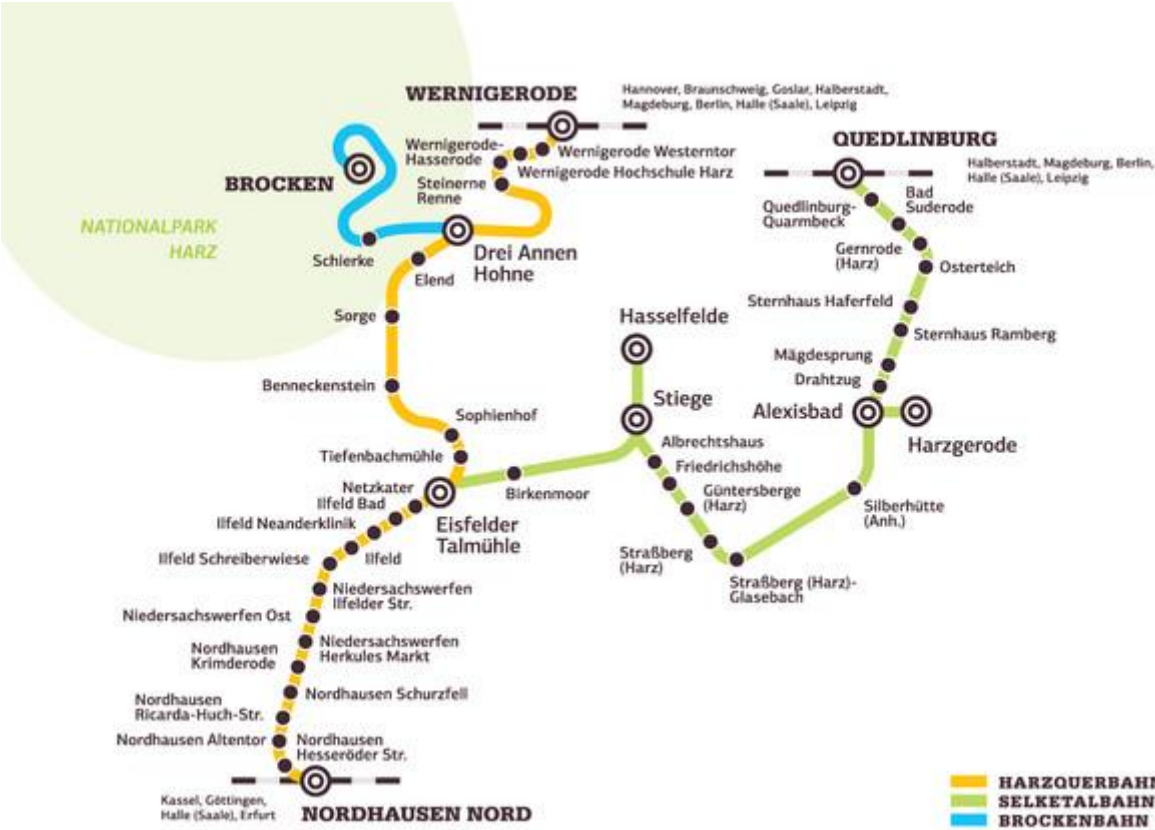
WERNIGERODE
Hannover, Braunschweig, Goslar, Halberstadt, Magdeburg, Berlin, Halle (Saale), Leipzig
Wernigerode-Hasserode
Wernigerode Westerntor
Wernigerode Hochschule Harz
BROCKEN
Steinerne Renne
NATIONALPARK HARZ
Schierke
Drei Annen Hohne
Elend
Sorge
Benneckenstein
QUEDLINBURG
Halberstadt, Magdeburg, Berlin, Halle (Saale), Leipzig
Quedlinburg-Quarmbeck
Bad Suderode
Gernrode (Harz)
Osterteich
Sternhaus Haferfeld
Sternhaus Ramberg
Mägdesprung
Drahtzug
Alexisbad
Harzgerode
Hasselfelde
Stiege
Sophienhof
Tiefenbachmühle
Albrechtshaus
Friedrichshöhe
Güntersberge (Harz)
Silberhütte (Anh.)
Netzkater
Ilfeld Bad
Birkenmoor
Ilfeld Neanderklinik
Eisfelder Talmühle
Ilfeld Schreiberwiese
Ilfeld
Straßberg (Harz)
Straßberg (Harz)-Glasebach
Niedersachswerfen Ilfelder Str.
Niedersachswerfen Ost
Nordhausen Krimderode
Niedersachswerfen Herkules Markt
Nordhausen Schurzfell
Nordhausen Ricarda-Huch-Str.
Nordhausen Altentor
Nordhausen Hesseröder Str.
Kassel, Göttingen, Halle (Saale), Erfurt
NORDHAUSEN NORD
HARZQUERBAHN
SELKETALBAHN
BROCKENBAHN